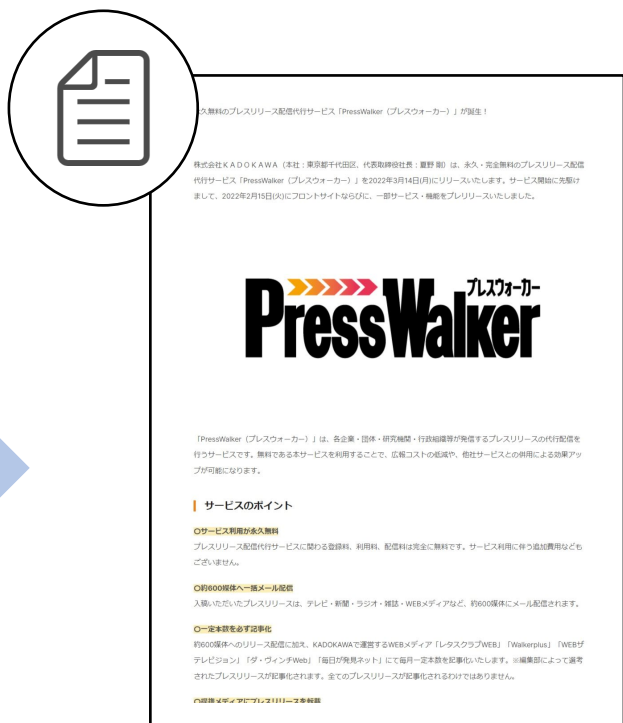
永久無料のプレスリリース配信代行サービス「PressWalker（プレスウォーカー）」が誕生！

株式会社ＫＡＤＯＫＡＷＡ（本社：東京都千代田区、代表取締役社長：夏野 剛）は、永久・完全無料のプレスリリース配信代行サービス「PressWalker（プレスウォーカー）」を2022年3月14日(月)にリリースいたします。サービス開始に先駆けまして、2022年2月15日(火)にフロントサイトならびに、一部サービス・機能をプレリリースいたしました。

PressWalker プレスウォーカー

「PressWalker（プレスウォーカー）」は、各企業・団体・研究機関・行政組織等が発信するプレスリリースの代行配信を行うサービスです。無料である本サービスを利用することで、広報コストの低減や、他社サービスとの併用による効果アップが可能になります。

サービスのポイント

○サービス利用が永久無料
プレスリリース配信代行サービスに関わる登録料、利用料、配信料は完全に無料です。サービス利用に伴う追加費用などもございません。

○約600媒体へ一括メール配信
入稿いただいたプレスリリースは、テレビ・新聞・ラジオ・雑誌・WEBメディアなど、約600媒体にメール配信されます。

○一定本数を必ず記事化
約600媒体へのリリース配信に加え、KADOKAWAで運営するWEBメディア「レタスクラブWEB」「Walkerplus」「WEBザテレビジョン」「ダ・ヴィンチWeb」「毎日が発見ネット」にて毎月一定本数を記事化いたします。※編集部によって選考されたプレスリリースが記事化されます。全てのプレスリリースが記事化されるわけではありません。

○提携メディアにプレスリリースを転載